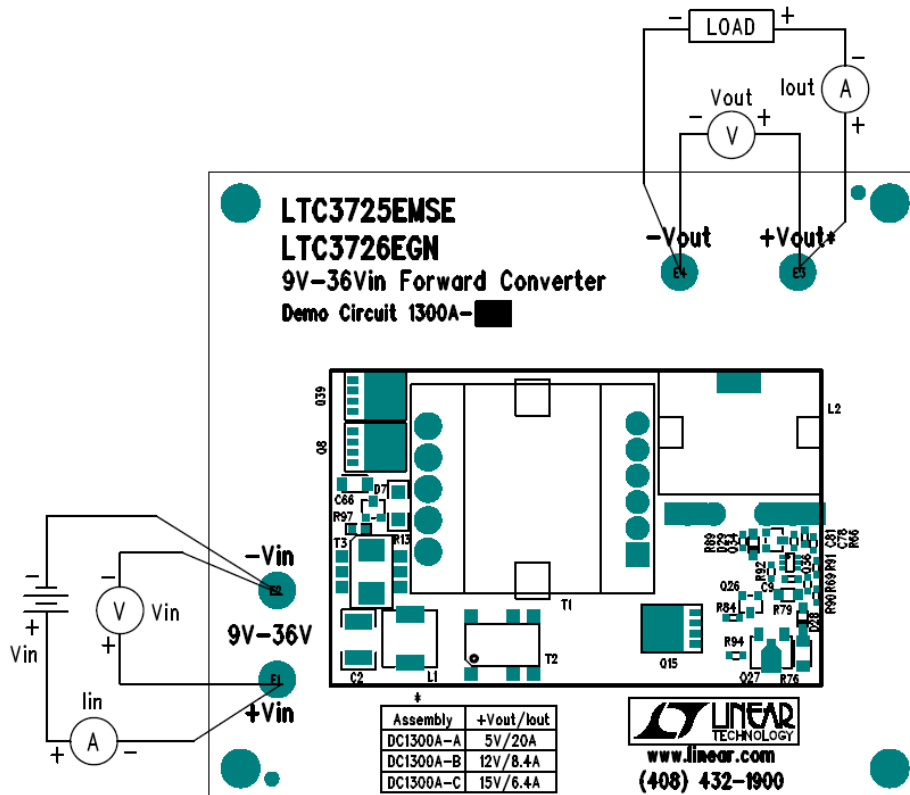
– LOAD +

–

Iout A

+

Vout

– V +

LTC3725EMSE

LTC3726EGN

9V-36Vin Forward Converter

Demo Circuit 1300A-

-Vout

+Vout*

E4

E3

Q39

Q8

L2

D7

C66

R97

T3

R13

R89

D29

Q34

C81

C78

R66

R92

Q36

R91

C9

R69

Q26

R90

R84

R79

Q28

T1

R94

C2

L1

T2

Q15

Q27

R76

-Vin

E2

9V-36V

E1

+Vin

–

+

Vin

–

V Vin

+

Iin

+ A –

*

| Assembly | +Vout/Iout |
|---|---|
| DC1300A-A | 5V/20A |
| DC1300A-B | 12V/8.4A |
| DC1300A-C | 15V/6.4A |

LINEAR TECHNOLOGY

www.linear.com

(408) 432-1900